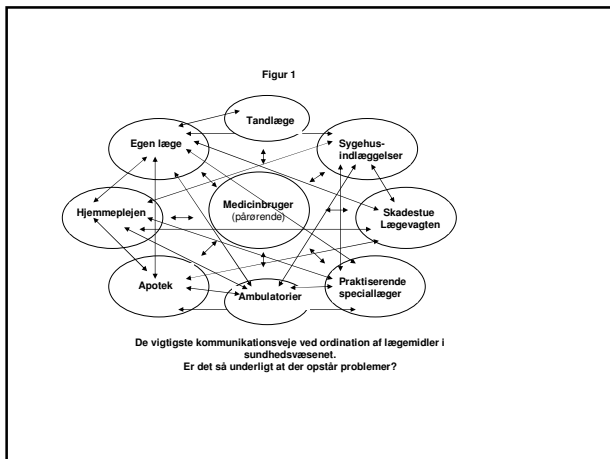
Figur 1

Tandlæge

Egen læge

Sygehusindlæggelser

Medicinbruger
(pårørende)

Hjemmeplejen

Skadestue
Lægevagten

Apotek

Ambulatorier

Praktiserende speciallæger

De vigtigste kommunikationsveje ved ordination af lægemidler i sundhedsvæsenet.
Er det så underligt at der opstår problemer?